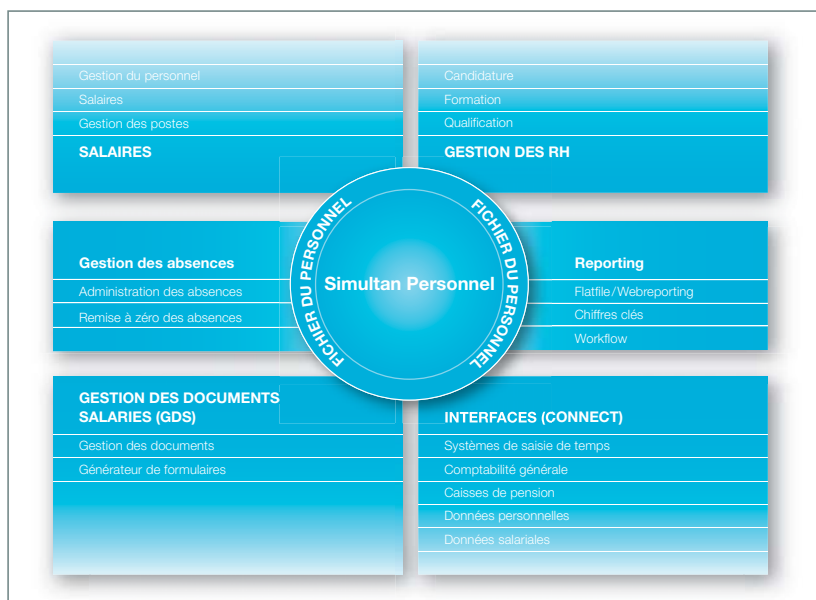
Gestion du personnel
Salaires
Gestion des postes
SALAIRES

Candidature
Formation
Qualification
GESTION DES RH

FICHIER DU PERSONNEL
Simultan Personnel
FICHIER DU PERSONNEL

Gestion des absences
Administration des absences
Remise à zéro des absences

Reporting
Flatfile/Webreporting
Chiffres clés
Workflow

GESTION DES DOCUMENTS SALARIES (GDS)
Gestion des documents
Générateur de formulaires

INTERFACES (CONNECT)
Systèmes de saisie de temps
Comptabilité générale
Caisses de pension
Données personnelles
Données salariales